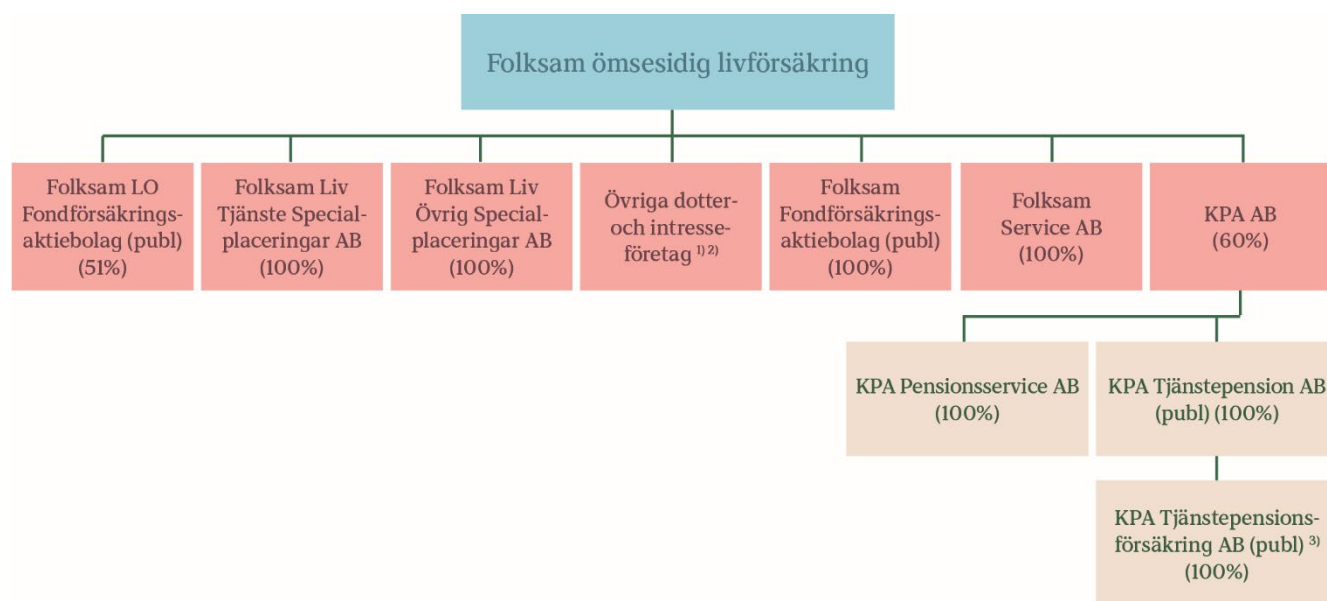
Folksam ömsesidig livförsäkring

Folksam LO Fondförsäkringsaktiebolag (publ) (51%)

Folksam Liv Tjänste Specialplaceringar AB (100%)

Folksam Liv Övrig Specialplaceringar AB (100%)

Övriga dotter- och intresseföretag $^{1) \ 2)}$

Folksam Fondförsäkringsaktiebolag (publ) (100%)

Folksam Service AB (100%)

KPA AB (60%)

KPA Pensionsservice AB (100%)

KPA Tjänstepension AB (publ) (100%)

KPA Tjänstepensionsförsäkring AB (publ) $^{3)}$ (100%)